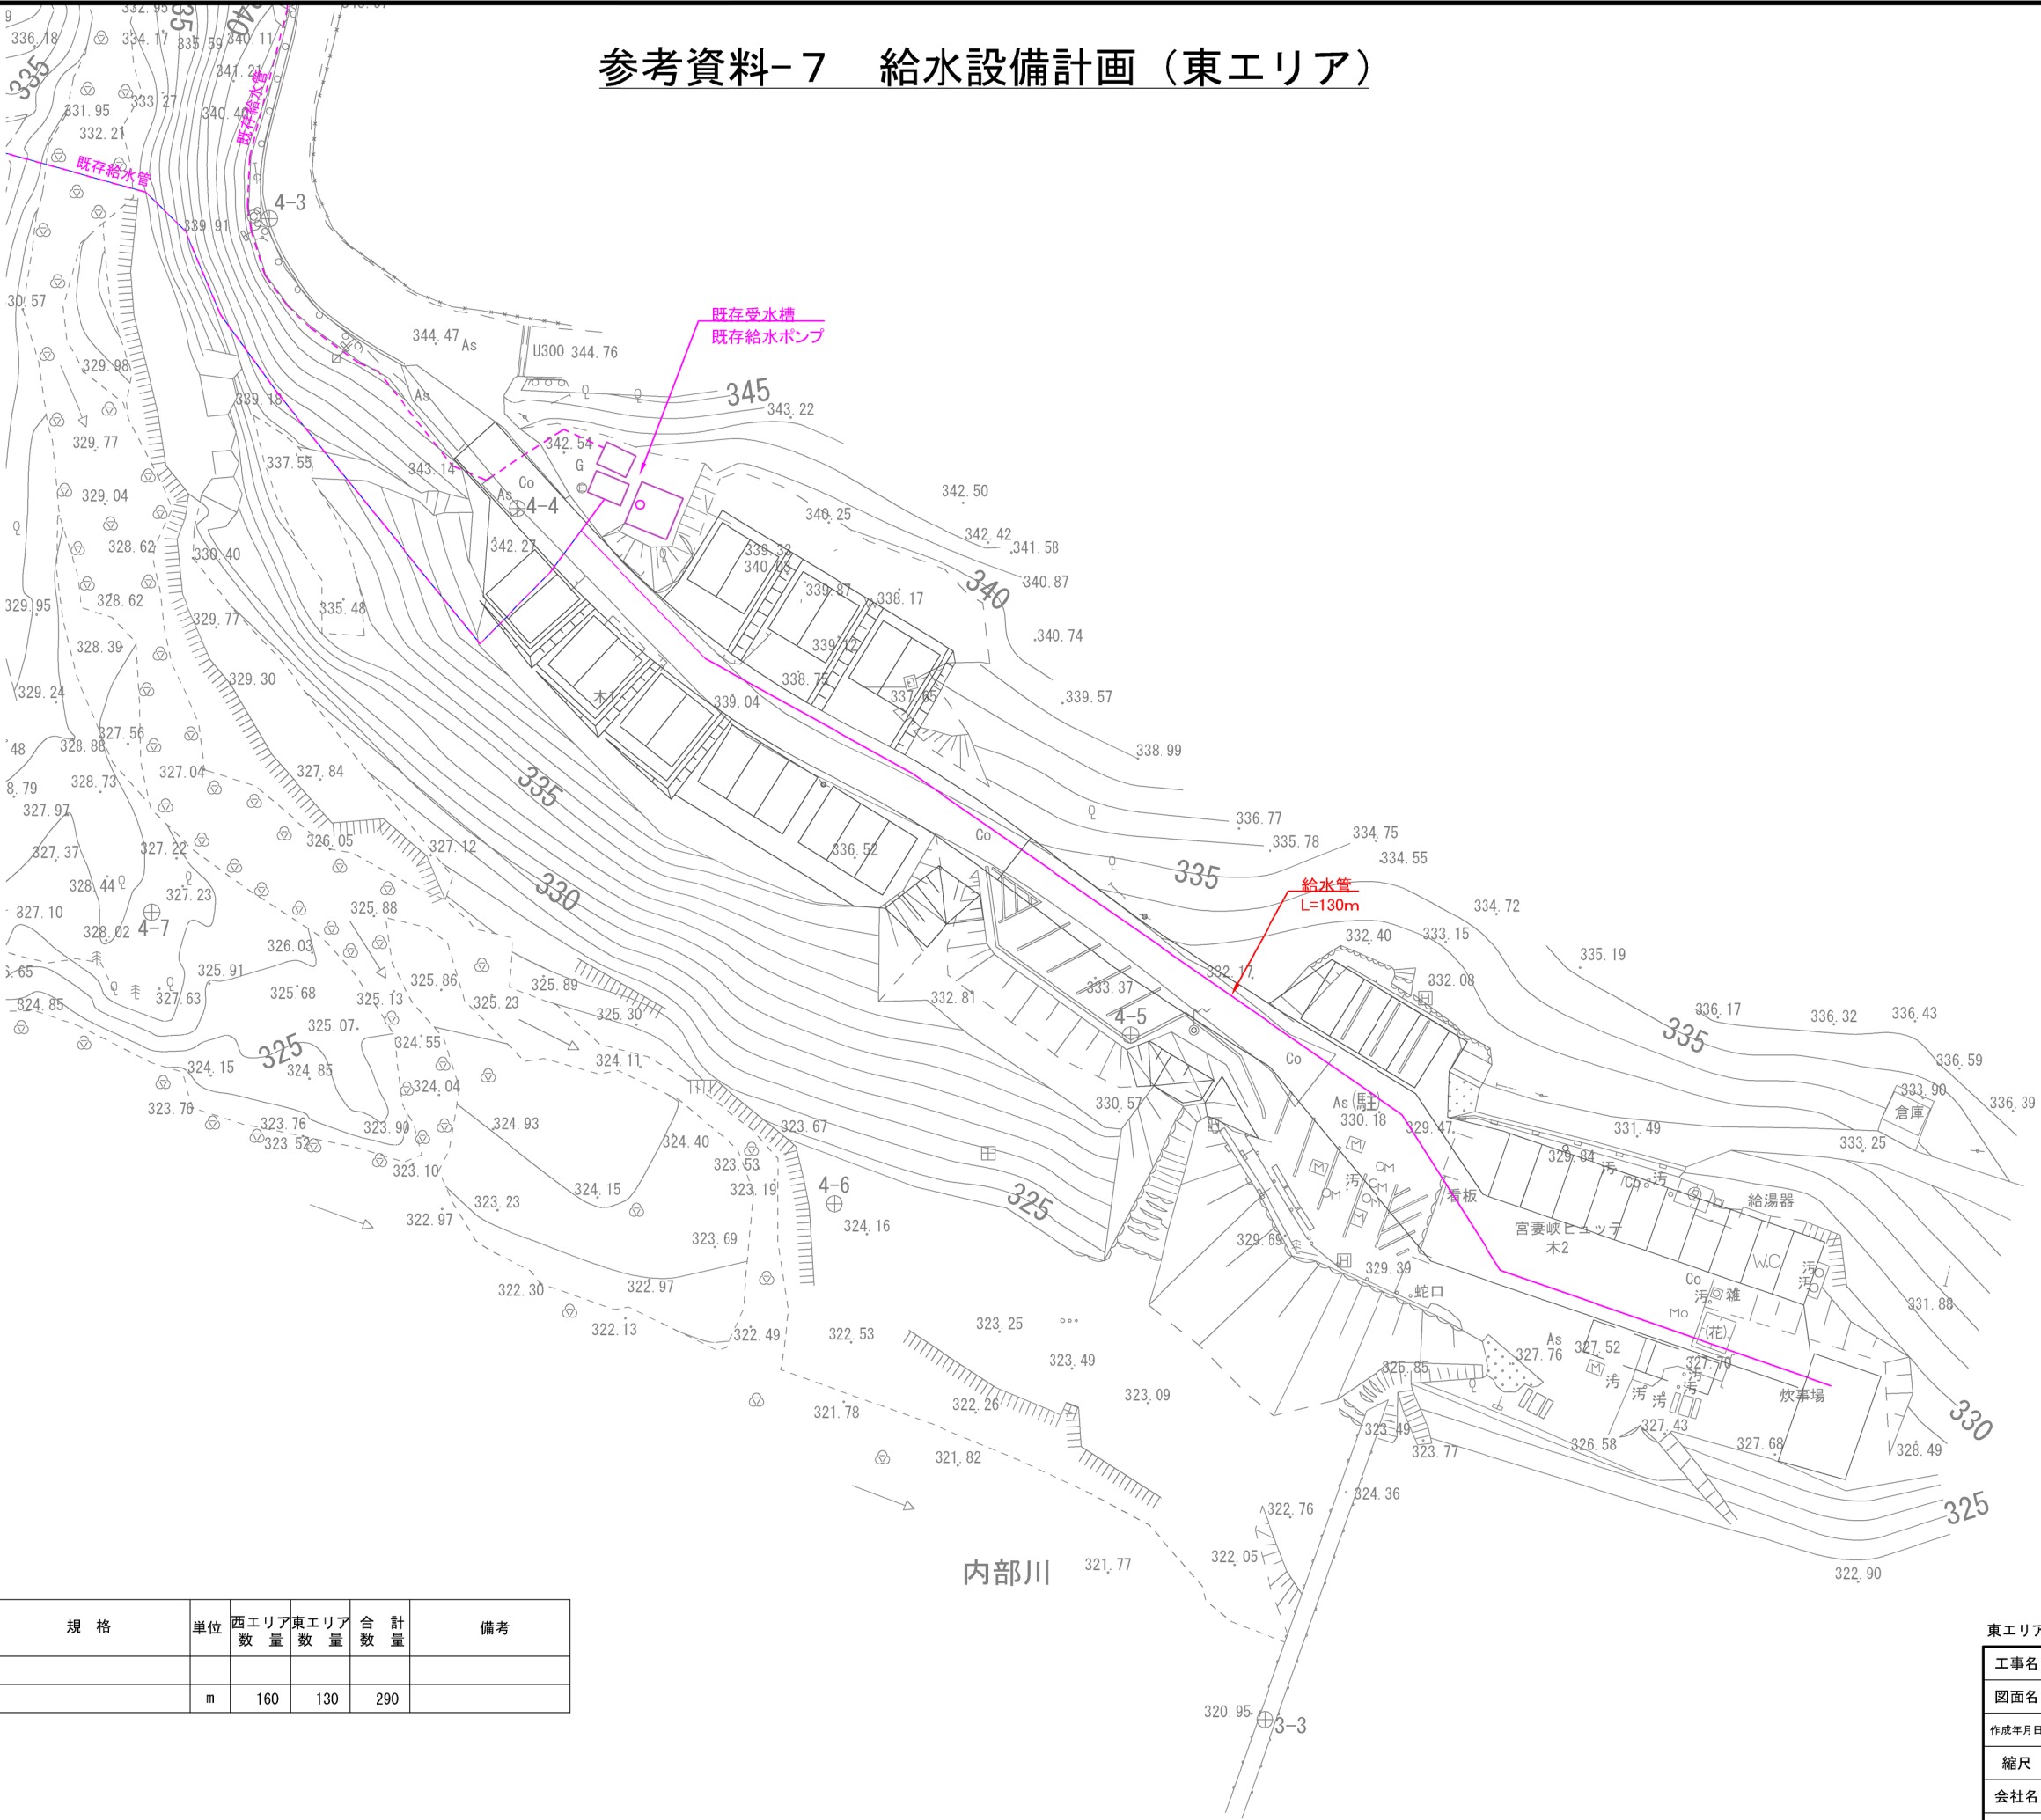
参考資料-７　給水設備計画（東エリア）

既存給水管

既存給水管

4-3

既存受水槽
既存給水ポンプ

4-4

345

340

335

330

325

給水管
L=130m

4-5

4-6

4-7

宮妻峡ヒュッテ
木2

給湯器

倉庫

炊事場

看板

蛇口

内部川

3-3

| 規　格 | 単位 | 西エリア 数　量 | 東エリア 数　量 | 合　計 数　量 | 備考 |
|---|---|---|---|---|---|
| | | | | | |
| | m | 160 | 130 | 290 | |

東エリア

工事名

図面名

作成年月日

縮尺

会社名